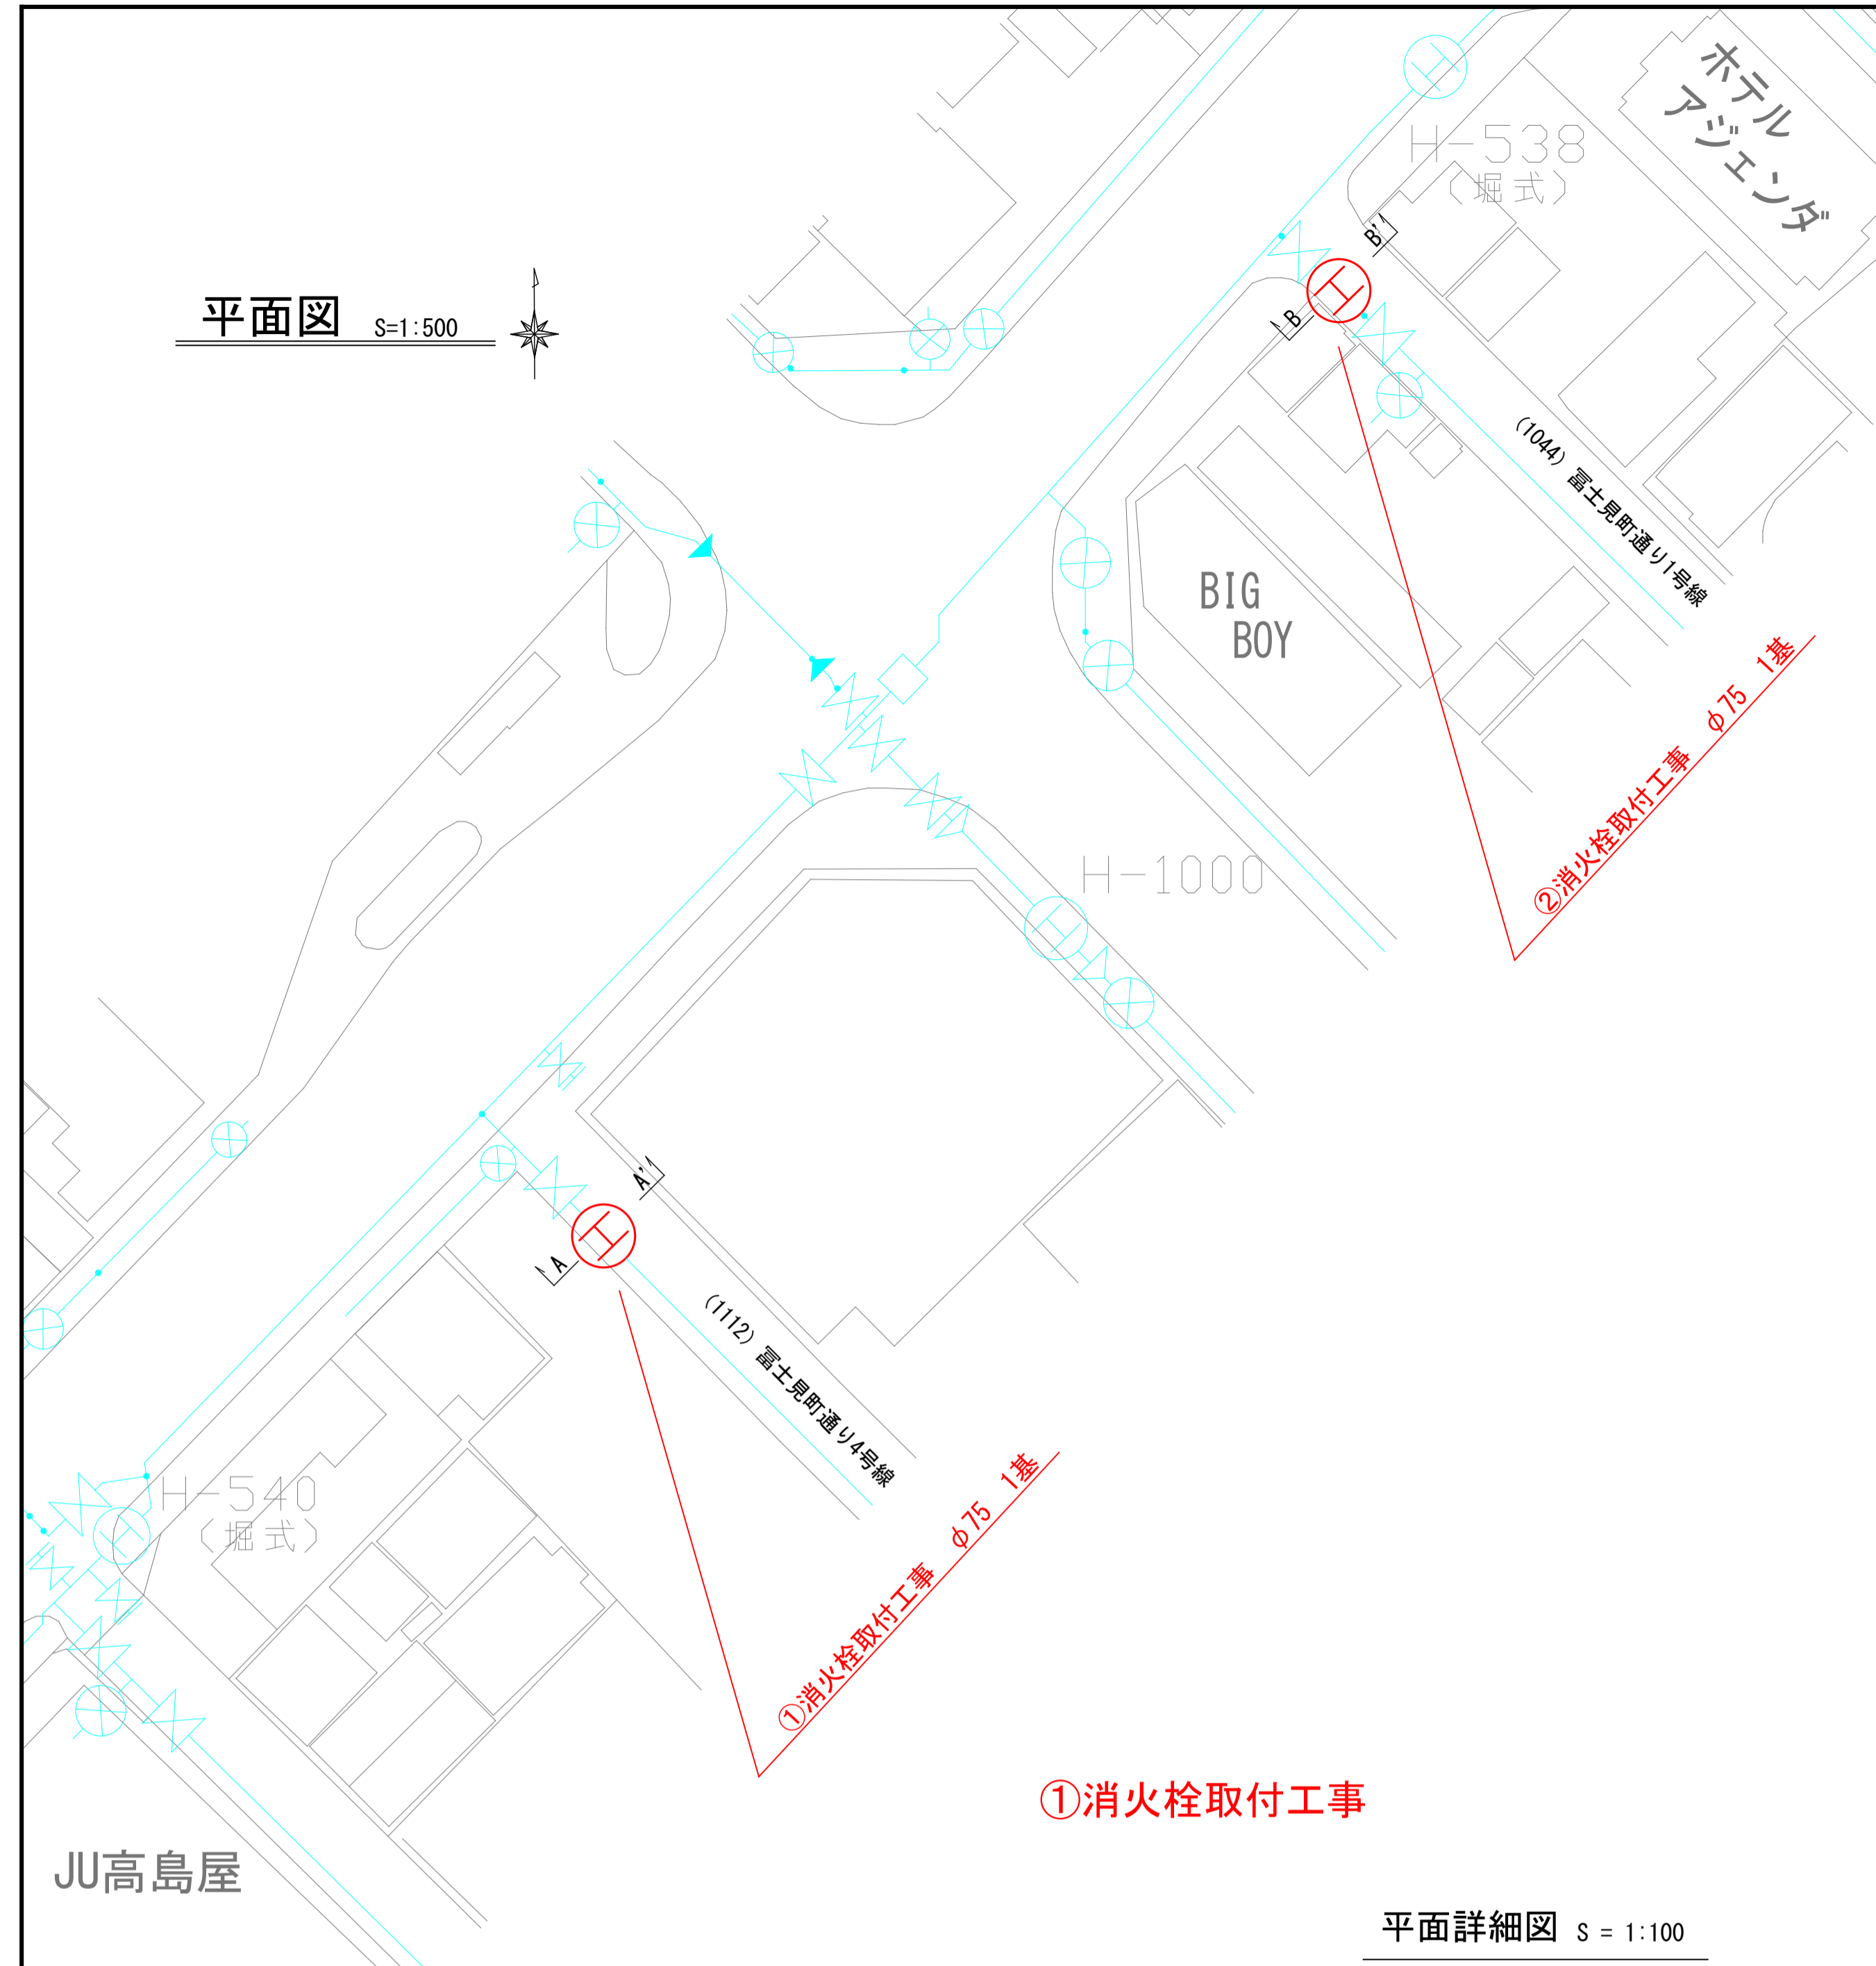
平面図 S=1:500

ホテルアジェンダ

H−538
(堀式)

B'

B

(1044) 冨士見町通り1号線

BIG BOY

②消火栓取付工事 $\phi 75$ 1基

H−1000

A'

A

(1112) 冨士見町通り4号線

H−540
(堀式)

①消火栓取付工事 $\phi 75$ 1基

①消火栓取付工事

JU高島屋

平面詳細図 S = 1:100